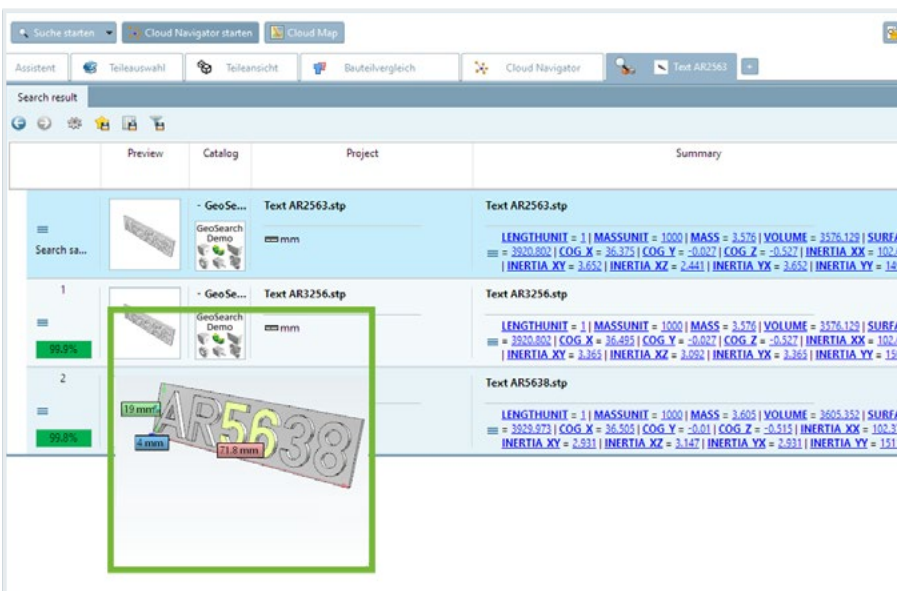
Suche starten | Cloud Navigator starten | Cloud Map

Assistent | Teileauswahl | Teileansicht | Bauteilvergleich | Cloud Navigator | Text AR2563 | +

Search result

| | Preview | Catalog | Project | Summary |
|---|---|---|---|---|
| Search sa... | | - GeoSe... GeoSearch Demo | Text AR2563.stp mm | Text AR2563.stp LENGTHUNIT = 1 \| MASSUNIT = 1000 \| MASS = 3.576 \| VOLUME = 3576.129 \| SURFA = 3920.802 \| COG X = 36.375 \| COG Y = -0.027 \| COG Z = -0.527 \| INERTIA XX = 102. \| INERTIA XY = 3.652 \| INERTIA XZ = 2.441 \| INERTIA YX = 3.652 \| INERTIA YY = 14 |
| 1 99.9% | | - GeoSe... GeoSearch Demo | Text AR3256.stp mm | Text AR3256.stp LENGTHUNIT = 1 \| MASSUNIT = 1000 \| MASS = 3.576 \| VOLUME = 3576.129 \| SURFA = 3920.802 \| COG X = 36.495 \| COG Y = -0.027 \| COG Z = -0.527 \| INERTIA XX = 102. \| INERTIA XY = 3.365 \| INERTIA XZ = 3.092 \| INERTIA YX = 3.365 \| INERTIA YY = 15 |
| 2 99.8% | | | | Text AR5638.stp LENGTHUNIT = 1 \| MASSUNIT = 1000 \| MASS = 3.605 \| VOLUME = 3605.352 \| SURFA = 3929.973 \| COG X = 36.505 \| COG Y = -0.01 \| COG Z = -0.515 \| INERTIA XX = 102.3 \| INERTIA XY = 2.931 \| INERTIA XZ = 3.147 \| INERTIA YX = 2.931 \| INERTIA YY = 151 |

19 mm
4 mm
71.8 mm
AR5638